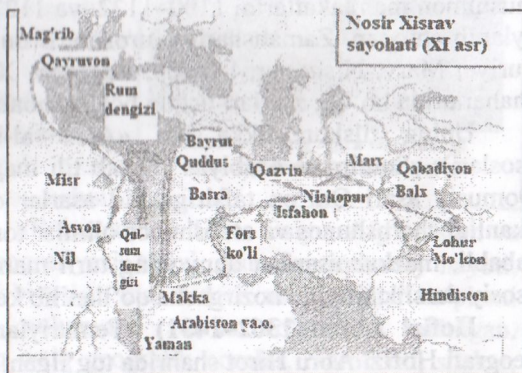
Nosir Xisrav sayohati (XI asr)

Mag'rib
Qayruvon
Rum dengizi
Bayrut
Quddus
Qazvin
Marv
Qabadiyon
Misr
Basra
Nishopur
Balx
Isfahon
Asvon
Qulzum dengizi
Fors ko'li
Nil
Lohur
Mo'lton
Makka
Hindiston
Arabiston ya.o.
Yaman